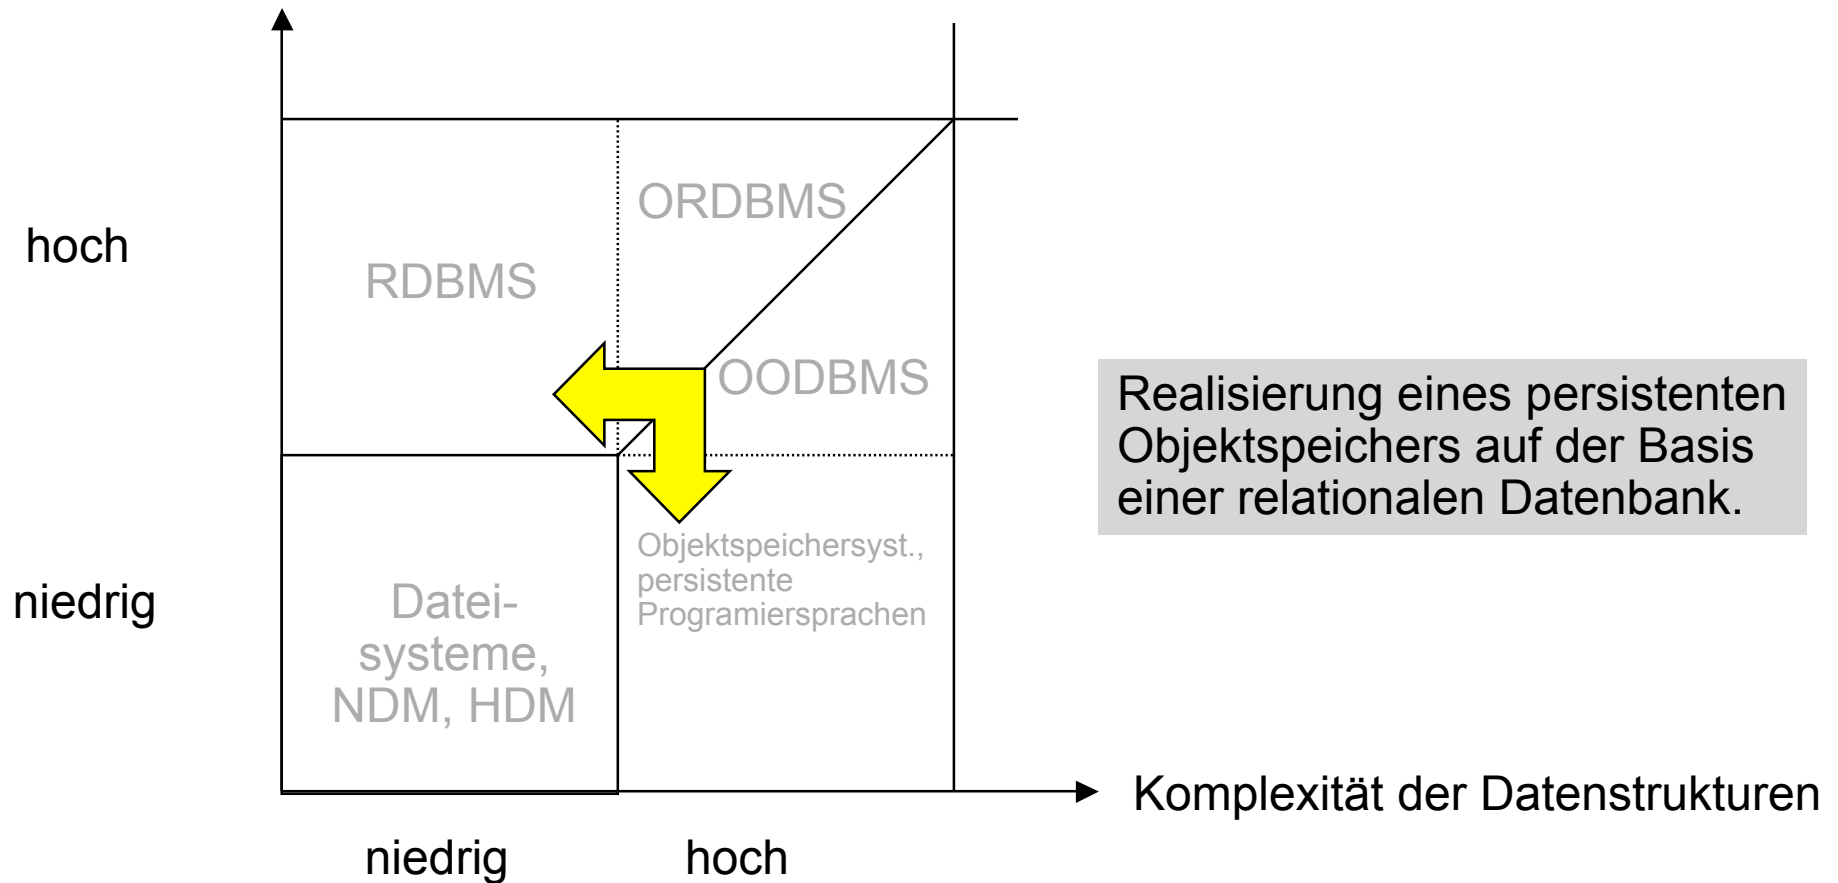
hoch

niedrig

RDBMS

ORDBMS

OODBMS

Datei-systeme, NDM, HDM

Objektspeichersyst., persistente Programiersprachen

Realisierung eines persistenten Objektspeichers auf der Basis einer relationalen Datenbank.

Komplexität der Datenstrukturen

niedrig

hoch